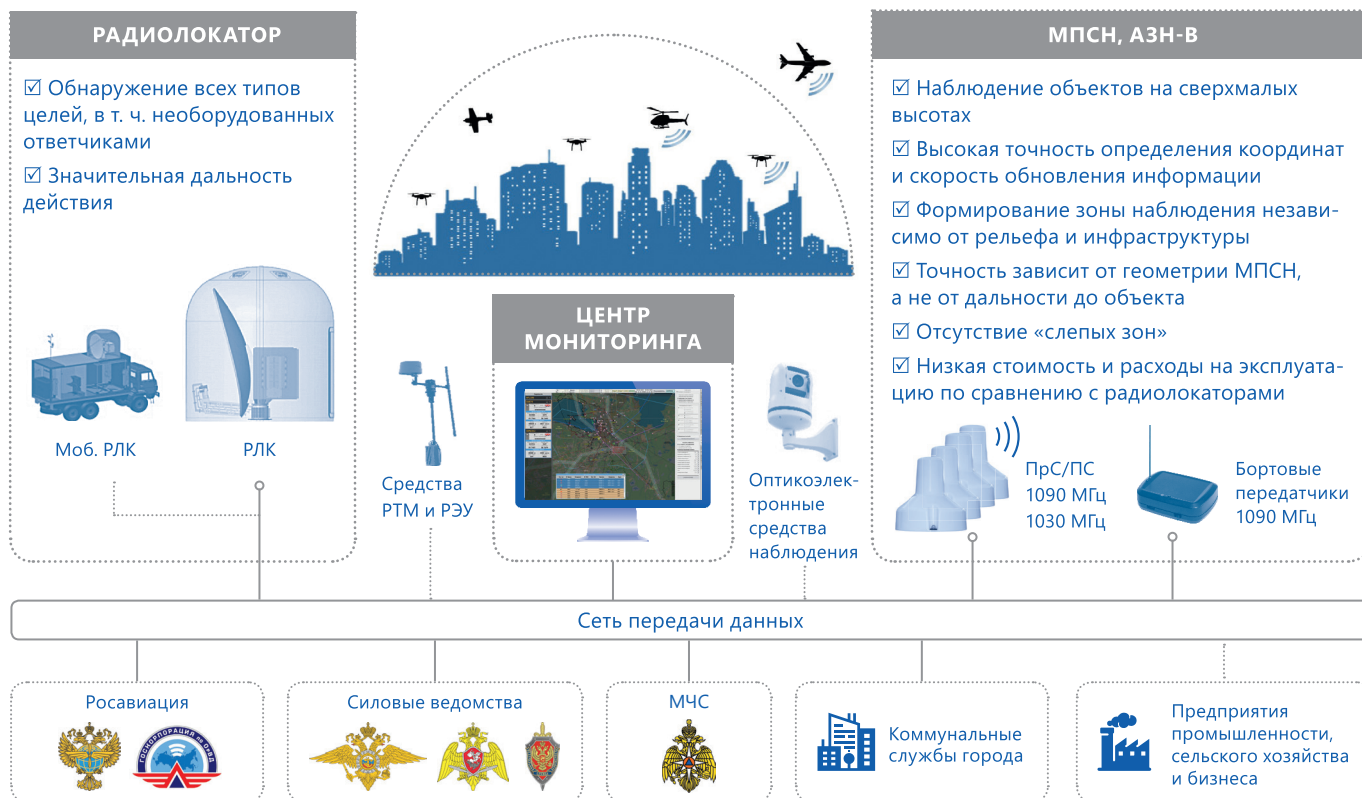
РАДИОЛОКАТОР

☑ Обнаружение всех типов целей, в т. ч. необорудованных ответчиками

☑ Значительная дальность действия

Моб. РЛК

РЛК

Средства РТМ и РЭУ

ЦЕНТР МОНИТОРИНГА

Оптикоэлектронные средства наблюдения

МПСН, АЗН-В

☑ Наблюдение объектов на сверхмалых высотах

☑ Высокая точность определения координат и скорость обновления информации

☑ Формирование зоны наблюдения независимо от рельефа и инфраструктуры

☑ Точность зависит от геометрии МПСН, а не от дальности до объекта

☑ Отсутствие «слепых зон»

☑ Низкая стоимость и расходы на эксплуатацию по сравнению с радиолокаторами

ПрС/ПС 1090 МГц 1030 МГц

Бортовые передатчики 1090 МГц

Сеть передачи данных

Росавиация

ГОСКОРПОРАЦИЯ по ОрВД

Силовые ведомства

МЧС

Коммунальные службы города

Предприятия промышленности, сельского хозяйства и бизнеса